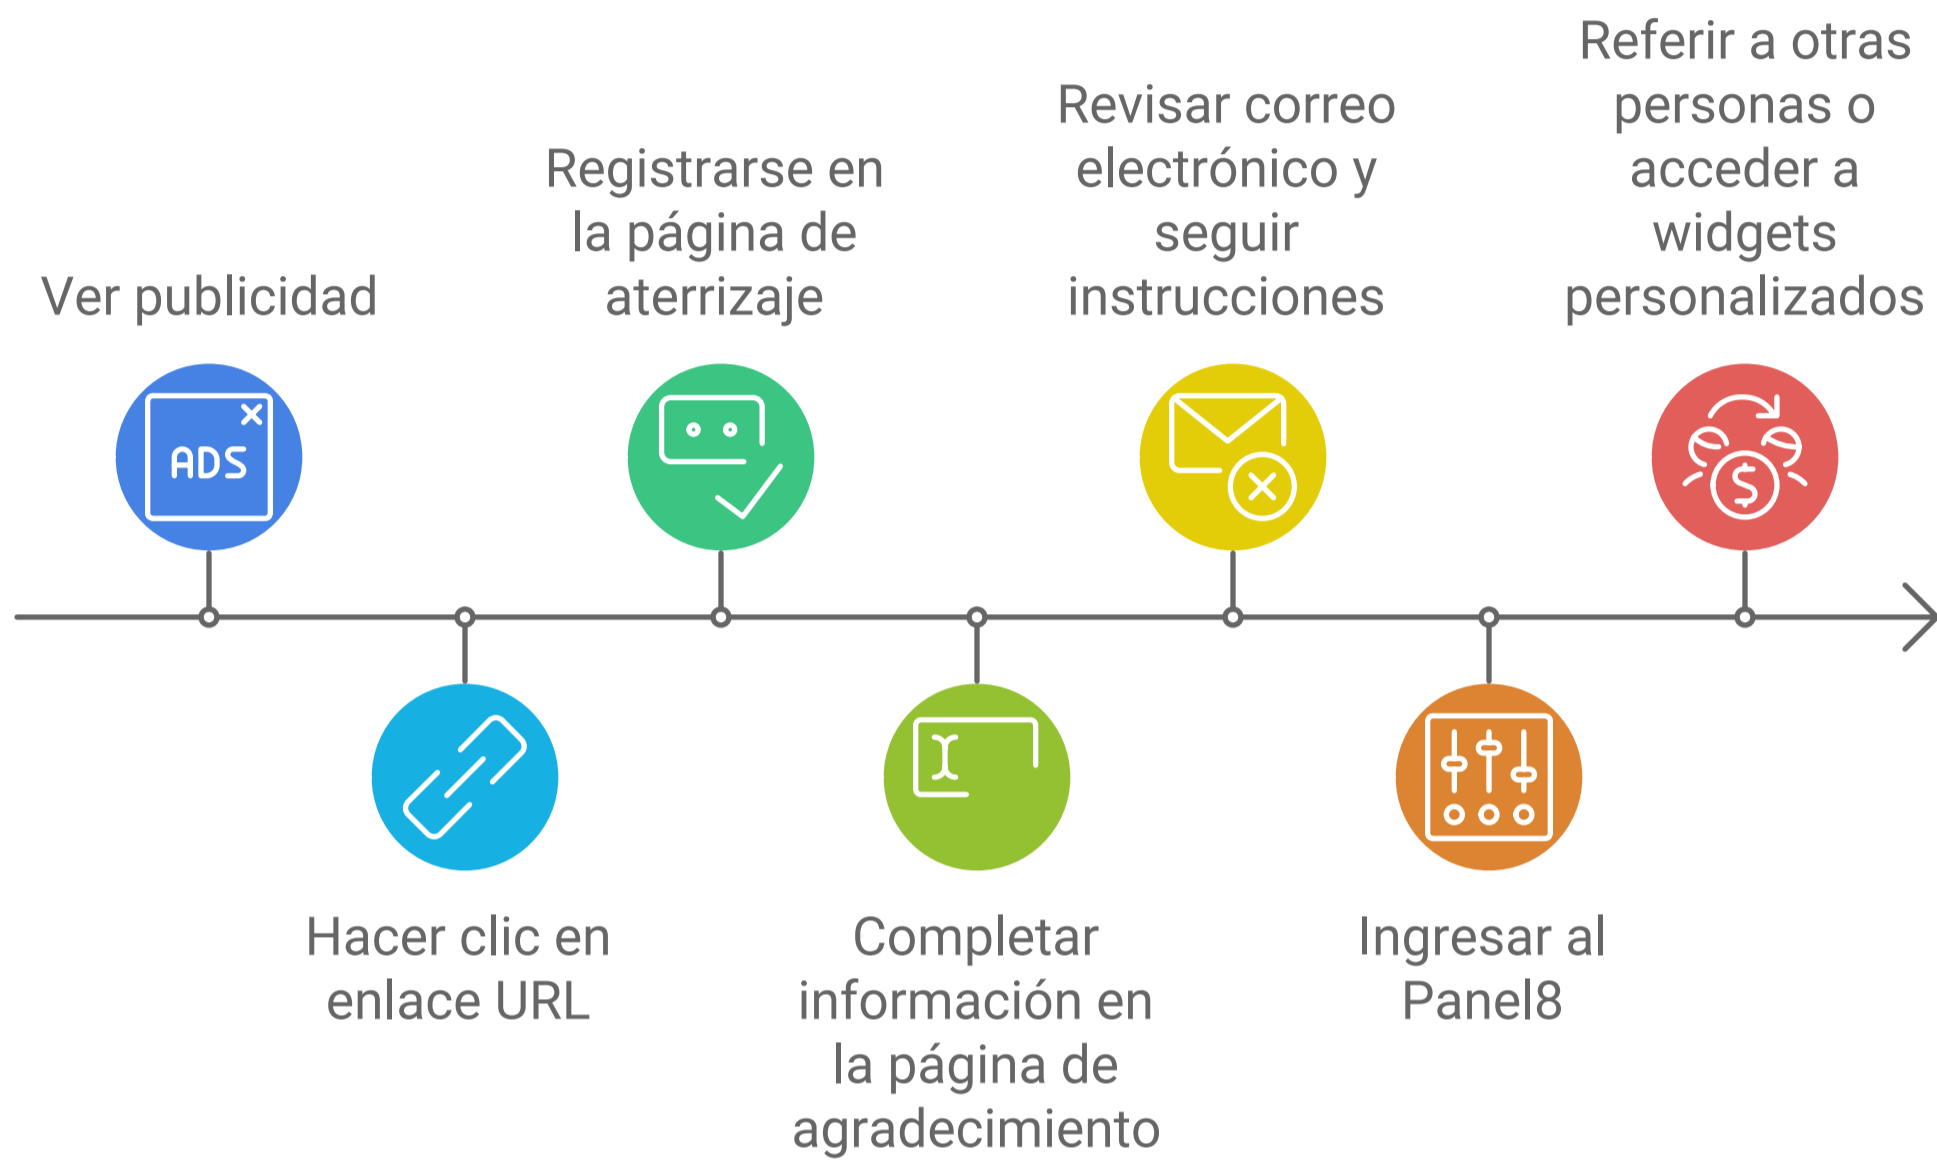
Ver publicidad

ADS

Hacer clic en enlace URL

Registrarse en la página de aterrizaje

Completar información en la página de agradecimiento

Revisar correo electrónico y seguir instrucciones

Ingresar al Panel8

Referir a otras personas o acceder a widgets personalizados